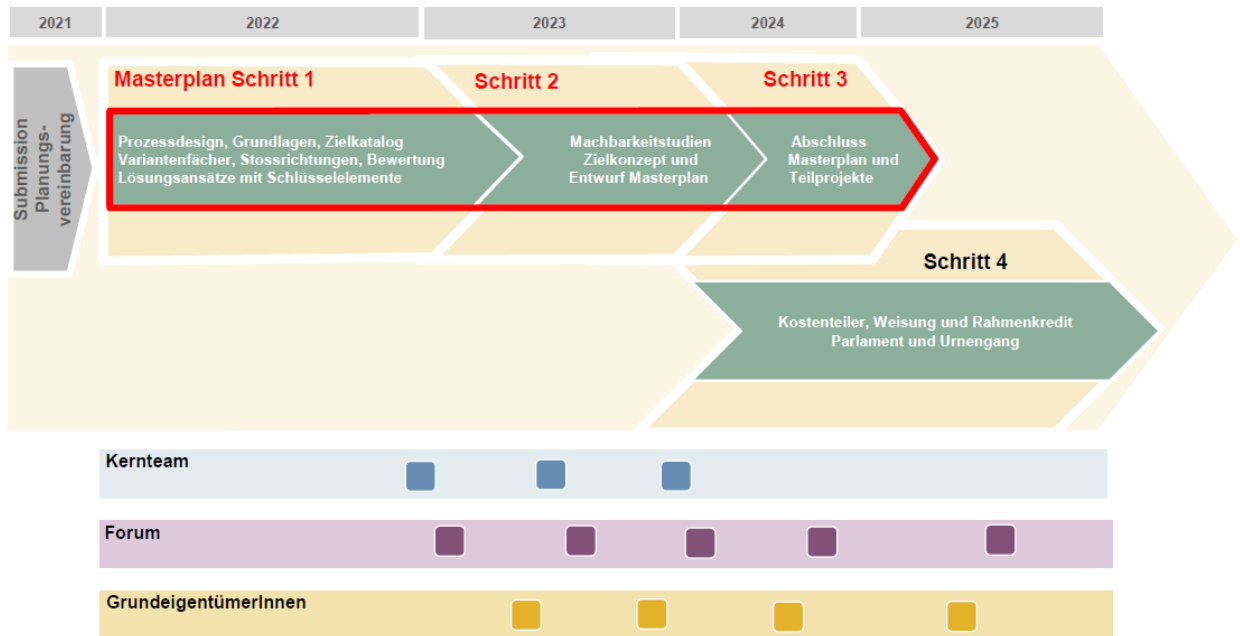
| 2021 | 2022 | 2023 | 2024 | 2025 |
|---|---|---|---|---|

Submission Planungsvereinbarung

Masterplan Schritt 1

Prozessdesign, Grundlagen, Zielkatalog
Variantenfächer, Stossrichtungen, Bewertung
Lösungsansätze mit Schlüsselelemente

Schritt 2

Machbarkeitsstudien
Zielkonzept und
Entwurf Masterplan

Schritt 3

Abschluss
Masterplan und
Teilprojekte

Schritt 4

Kostenteiler, Weisung und Rahmenkredit
Parlament und Urnengang

Kernteam

Forum

GrundeigentümerInnen